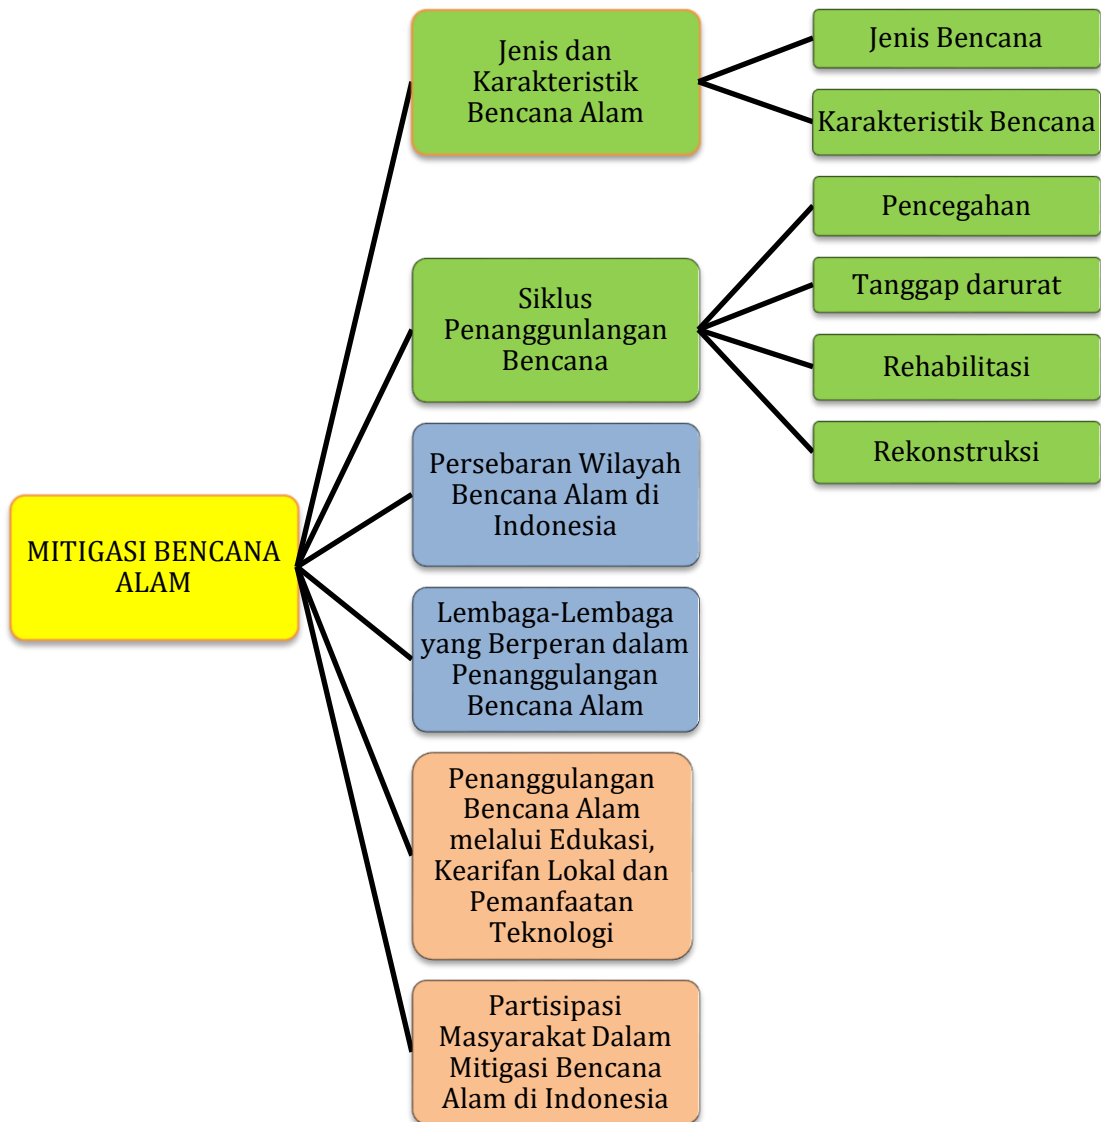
MITIGASI BENCANA ALAM

Jenis dan Karakteristik Bencana Alam

Jenis Bencana

Karakteristik Bencana

Siklus Penanggunlangan Bencana

Pencegahan

Tanggap darurat

Rehabilitasi

Rekonstruksi

Persebaran Wilayah Bencana Alam di Indonesia

Lembaga-Lembaga yang Berperan dalam Penanggulangan Bencana Alam

Penanggulangan Bencana Alam melalui Edukasi, Kearifan Lokal dan Pemanfaatan Teknologi

Partisipasi Masyarakat Dalam Mitigasi Bencana Alam di Indonesia